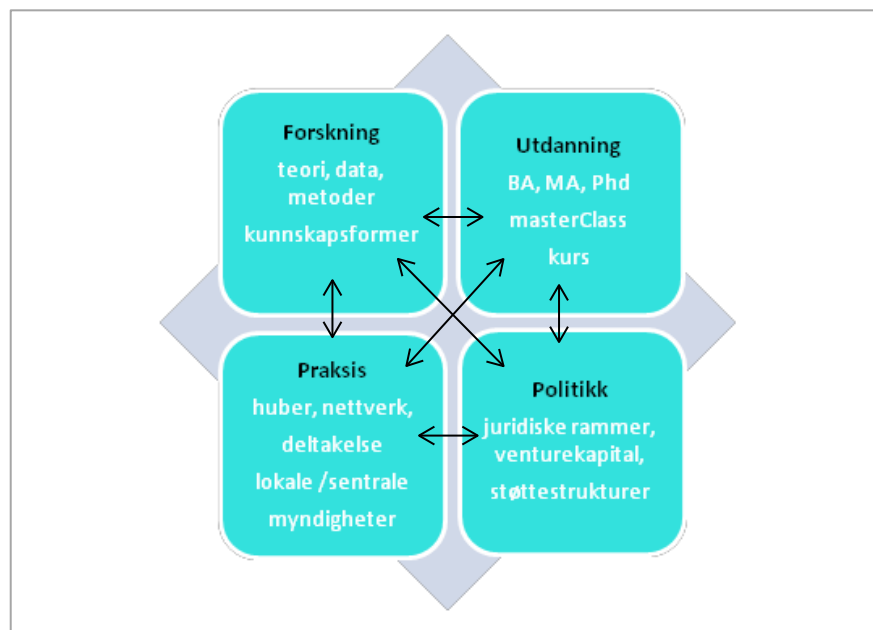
Forskning
teori, data, metoder
kunnskapsformer

Utdanning
BA, MA, Phd
masterClass
kurs

Praksis
huber, nettverk, deltakelse
lokale /sentrale myndigheter

Politikk
juridiske rammer, venturekapital, støttestrukturer